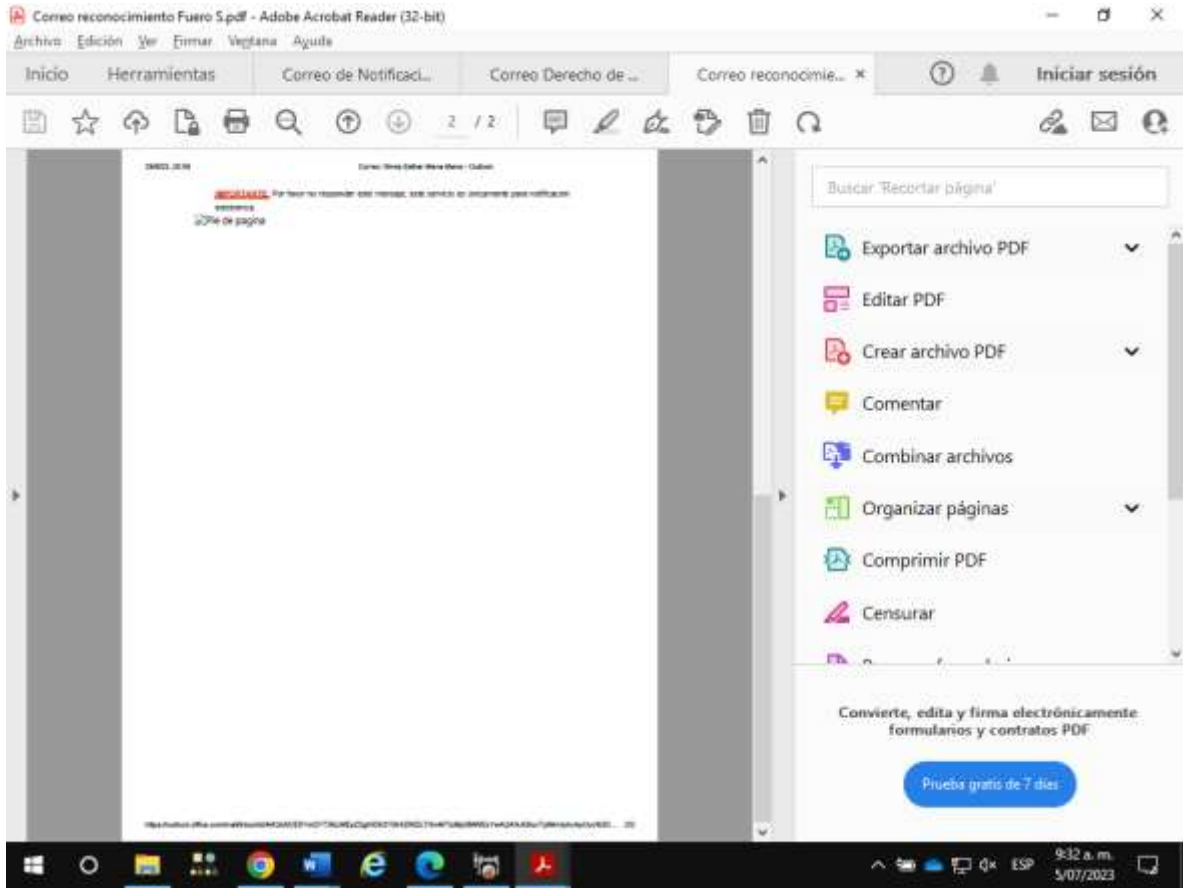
Correo reconocimiento Fuero S.pdf - Adobe Acrobat Reader (32-bit)
Archivo Edición Ver Firmar Ventana Ayuda
Inicio Herramientas Correo de Notificaci... Correo Derecho de ... Correo reconocimie... ×
Iniciar sesión
2 / 2

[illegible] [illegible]
IMPORTANTE: Por favor no responder este mensaje, este servicio es únicamente para notificación electrónica.
Pie de página

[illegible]

Buscar 'Recortar página'
Exportar archivo PDF
Editar PDF
Crear archivo PDF
Comentar
Combinar archivos
Organizar páginas
Comprimir PDF
Censurar

Convierte, edita y firma electrónicamente formularios y contratos PDF
Prueba gratis de 7 días

ESP
9:32 a. m.
5/07/2023